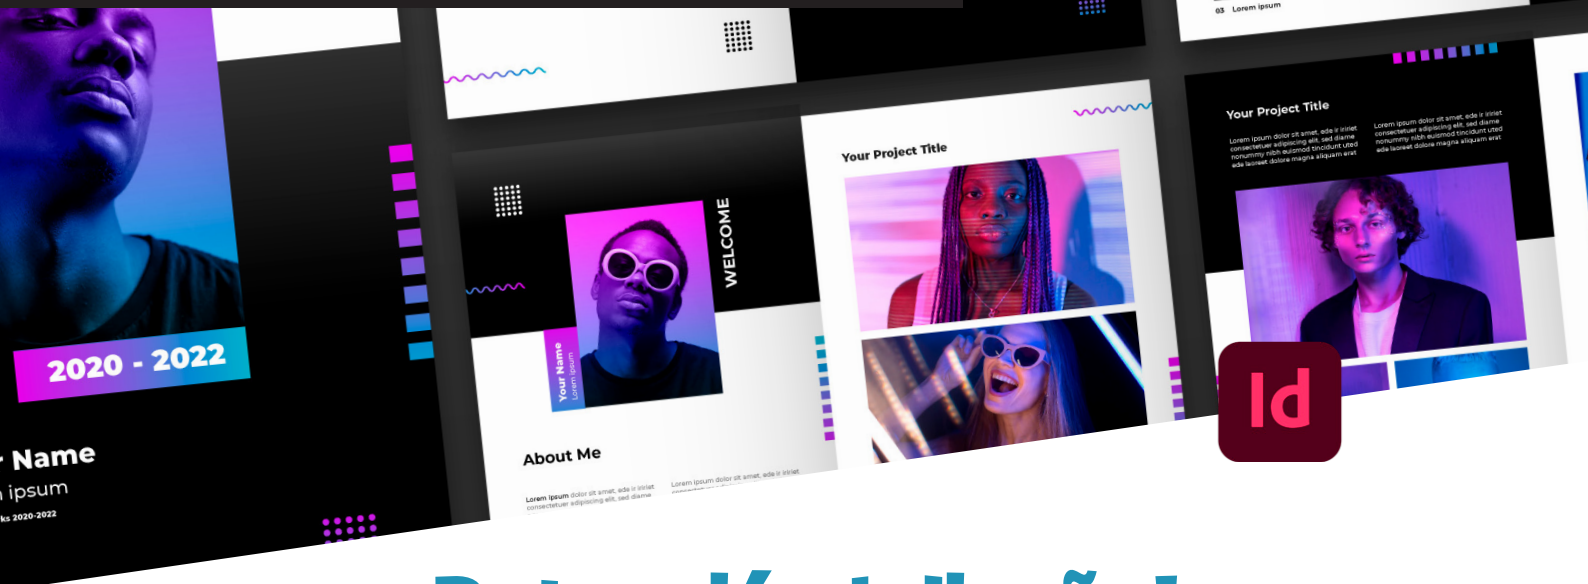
03 Lorem ipsum

2020 - 2022

r Name

n ipsum

ks 2020-2022

WELCOME

Your Name

Lorem ipsum

About Me

Lorem ipsum dolor sit amet, ede ir iriiet consectetuer adipiscing elit, sed diame

Lorem ipsum dolor sit amet, ede ir iriiet

Your Project Title

Your Project Title

Lorem ipsum dolor sit amet, ede ir iriiet consectetuer adipiscing elit, sed diame nonummy nibh euismod tincidunt uted ede laoreet dolore magna aliquam erat

Lorem ipsum dolor sit amet, ede ir iriiet consectetuer adipiscing elit, sed diame nonummy nibh euismod tincidunt uted ede laoreet dolore magna aliquam erat

Id

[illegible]